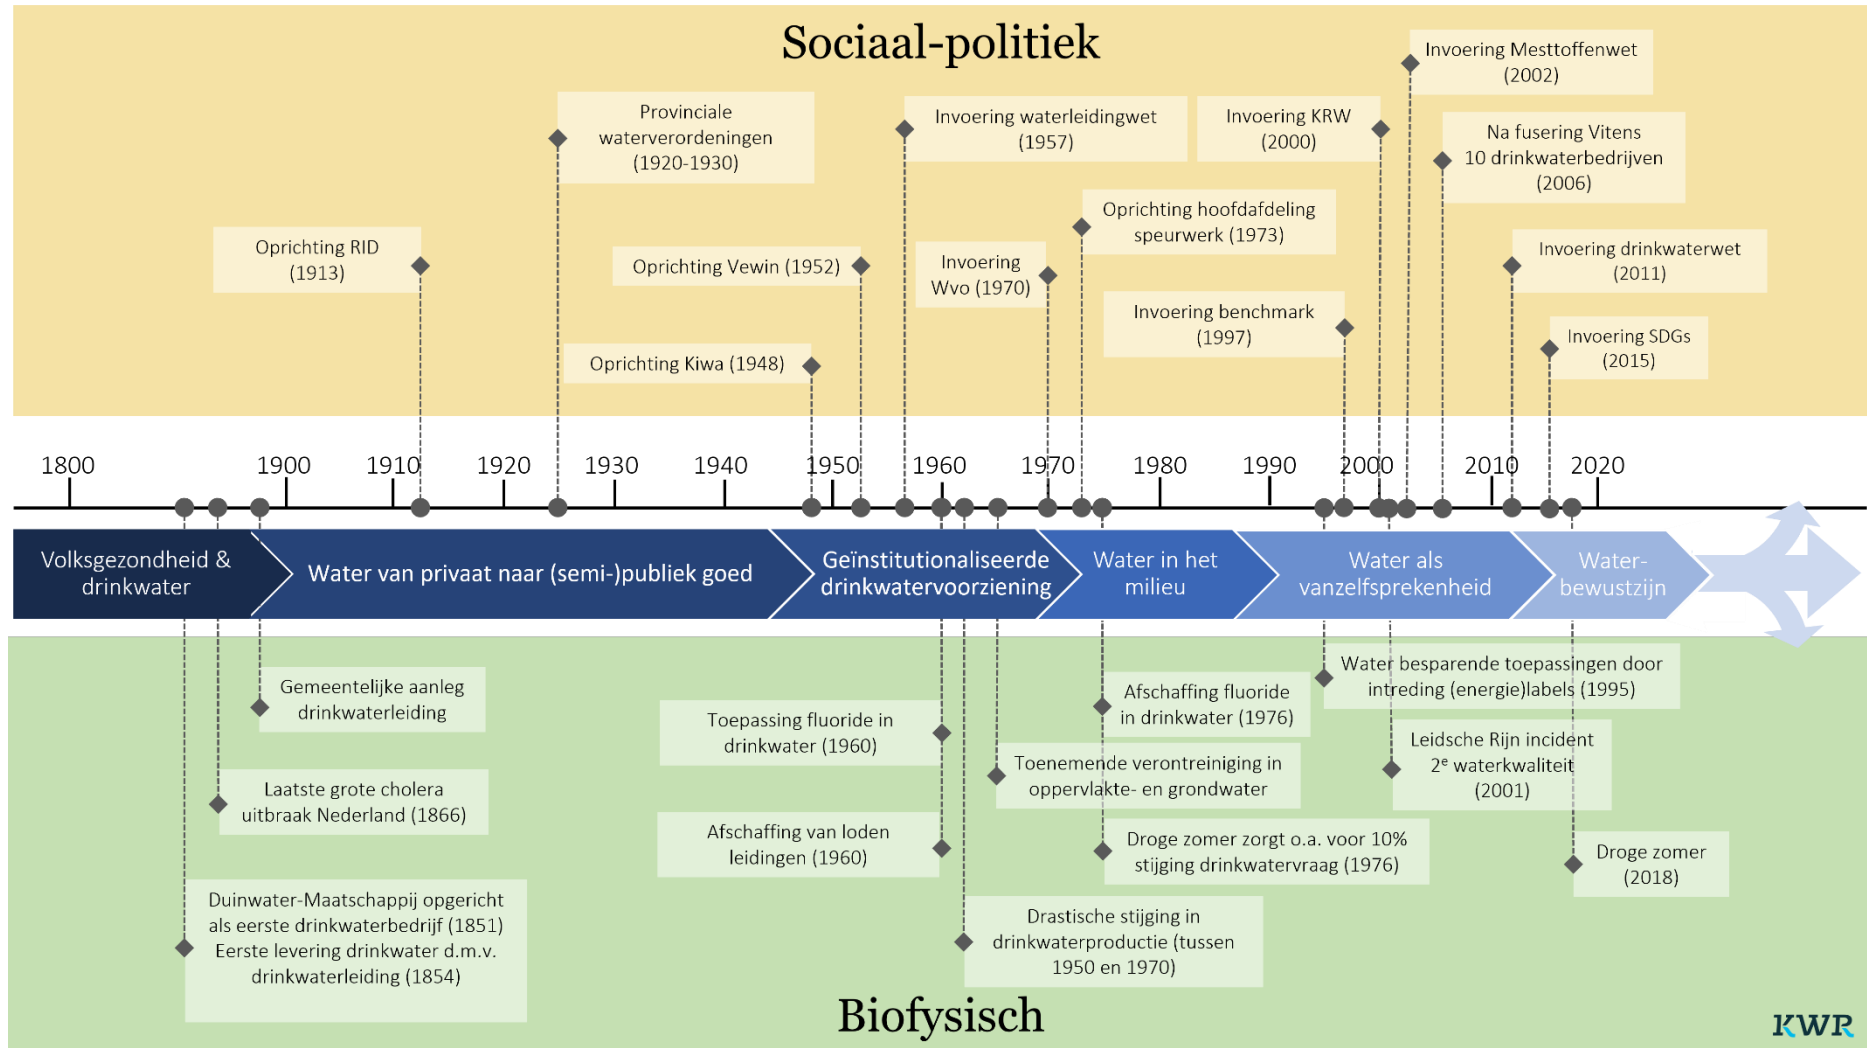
Sociaal-politiek

Provinciale waterverordeningen (1920-1930)

Invoering waterleidingwet (1957)

Invoering KRW (2000)

Invoering Mesttoffenwet (2002)

Na fusering Vitens 10 drinkwaterbedrijven (2006)

Oprichting RID (1913)

Oprichting Vewin (1952)

Invoering Wvo (1970)

Oprichting hoofdafdeling speurwerk (1973)

Invoering drinkwaterwet (2011)

Invoering benchmark (1997)

Invoering SDGs (2015)

Oprichting Kiwa (1948)

1800 1900 1910 1920 1930 1940 1950 1960 1970 1980 1990 2000 2010 2020

Volksgezondheid & drinkwater

Water van privaat naar (semi-)publiek goed

Geïnstitutionaliseerde drinkwatervoorziening

Water in het milieu

Water als vanzelfsprekenheid

Water-bewustzijn

Gemeentelijke aanleg drinkwaterleiding

Toepassing fluoride in drinkwater (1960)

Afschaffing fluoride in drinkwater (1976)

Water besparende toepassingen door intreding (energie)labels (1995)

Leidsche Rijn incident $2^e$ waterkwaliteit (2001)

Laatste grote cholera uitbraak Nederland (1866)

Toenemende verontreiniging in oppervlakte- en grondwater

Afschaffing van loden leidingen (1960)

Droge zomer zorgt o.a. voor 10% stijging drinkwatervraag (1976)

Droge zomer (2018)

Duinwater-Maatschappij opgericht als eerste drinkwaterbedrijf (1851) Eerste levering drinkwater d.m.v. drinkwaterleiding (1854)

Drastische stijging in drinkwaterproductie (tussen 1950 en 1970)

Biofysisch

KWR